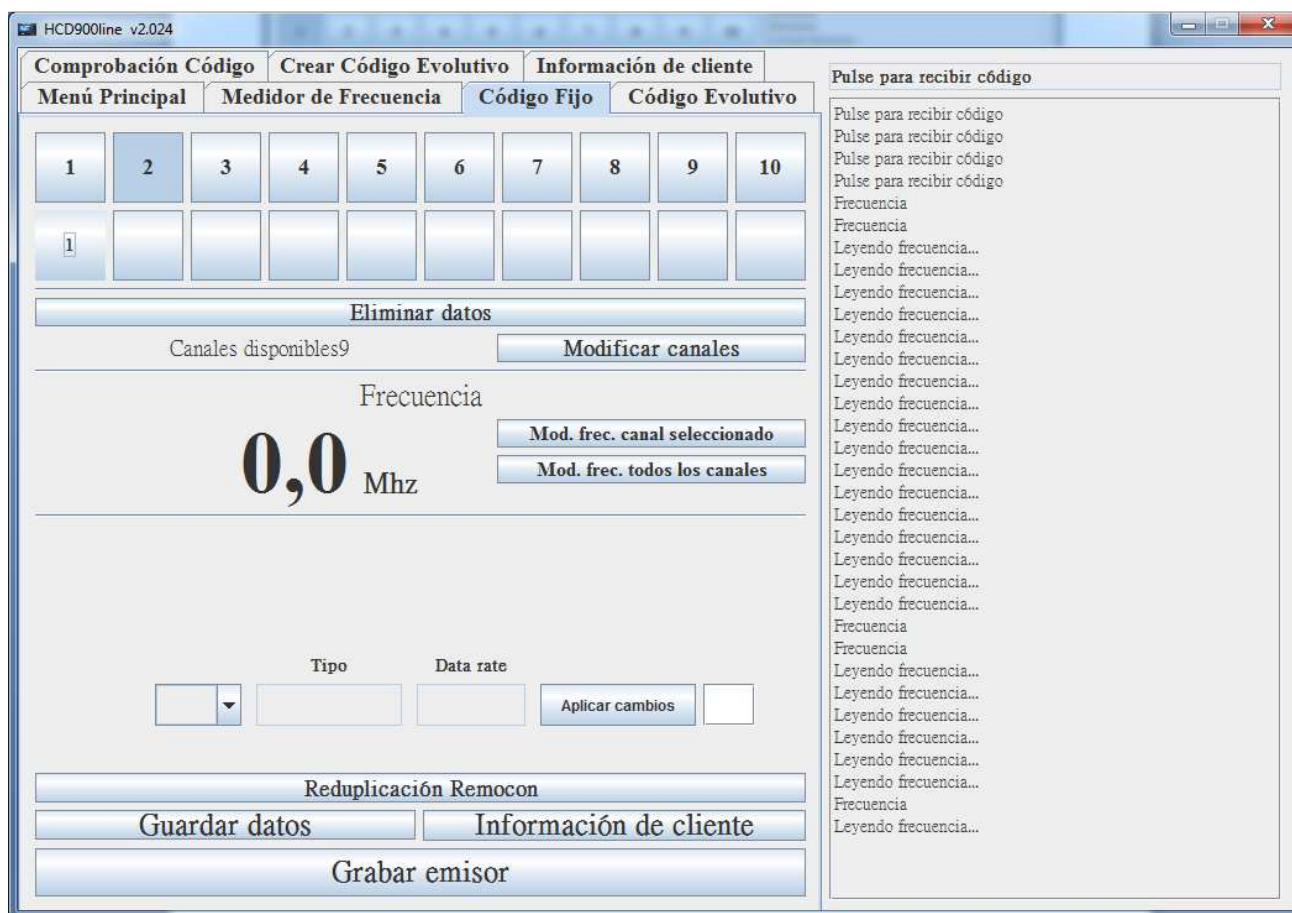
HCD900line v2.024

Comprobación Código | Crear Código Evolutivo | Información de cliente
Menú Principal | Medidor de Frecuencia | Código Fijo | Código Evolutivo

1 2 3 4 5 6 7 8 9 10

1

Eliminar datos

Canales disponibles9

Modificar canales

Frecuencia

0,0 Mhz

Mod. frec. canal seleccionado

Mod. frec. todos los canales

Tipo

Data rate

Aplicar cambios

Reduplicación Remocon

Guardar datos

Información de cliente

Grabar emisor

Pulse para recibir código

Pulse para recibir código
Pulse para recibir código
Pulse para recibir código
Pulse para recibir código
Frecuencia
Frecuencia
Leyendo frecuencia...
Leyendo frecuencia...
Leyendo frecuencia...
Leyendo frecuencia...
Leyendo frecuencia...
Leyendo frecuencia...
Leyendo frecuencia...
Leyendo frecuencia...
Leyendo frecuencia...
Leyendo frecuencia...
Leyendo frecuencia...
Leyendo frecuencia...
Leyendo frecuencia...
Leyendo frecuencia...
Leyendo frecuencia...
Leyendo frecuencia...
Leyendo frecuencia...
Frecuencia
Frecuencia
Leyendo frecuencia...
Leyendo frecuencia...
Leyendo frecuencia...
Leyendo frecuencia...
Leyendo frecuencia...
Leyendo frecuencia...
Frecuencia
Leyendo frecuencia...